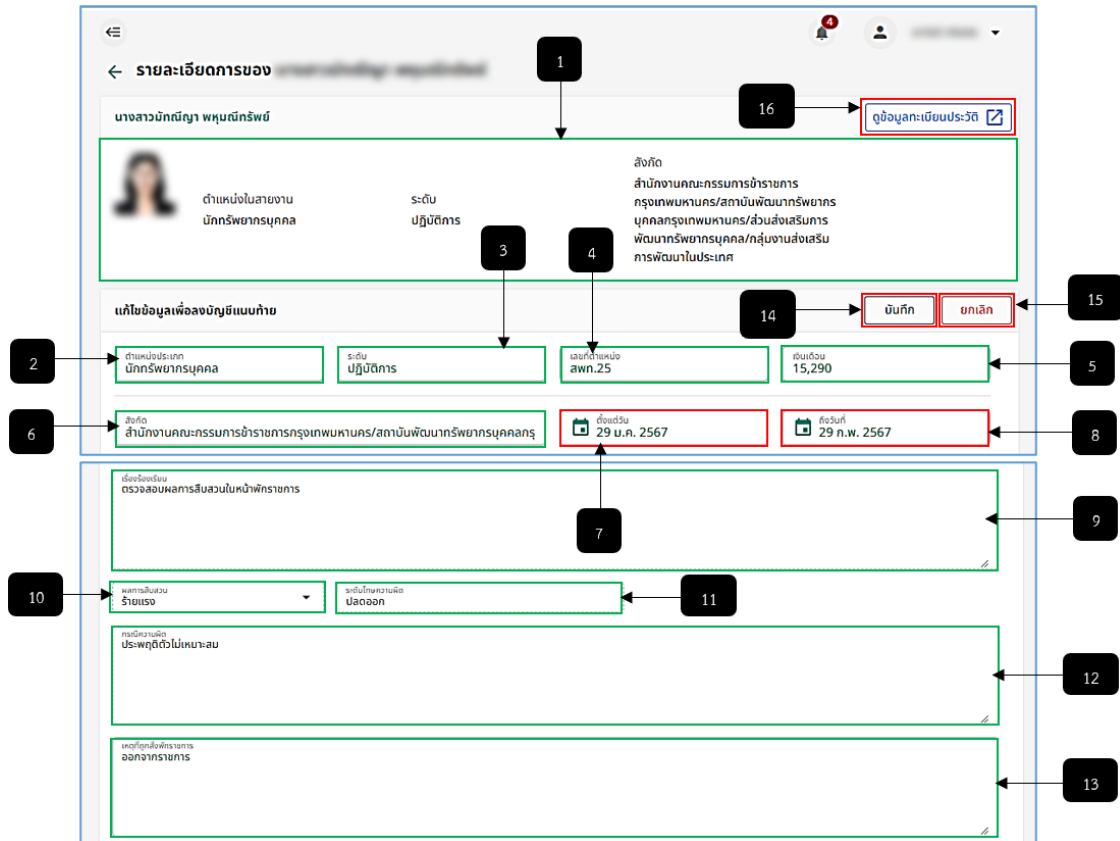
4

รายละเอียดการของ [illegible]

1

นางสาวมักณัญา พหุมณีทรัพย์

16

ดูข้อมูลทะเบียนประวัติ

ตำแหน่งในสายงาน
นักทรัพยากรบุคคล

ระดับ
ปฏิบัติการ

สังกัด
สำนักงานคณะกรรมการข้าราชการกรุงเทพมหานคร/สถาบันพัฒนาทรัพยากรบุคคลกรุงเทพมหานคร/ส่วนส่งเสริมการพัฒนาทรัพยากรบุคคล/กลุ่มงานส่งเสริมการพัฒนาในประเทศ

3

4

แก้ไขข้อมูลเพื่อลงบัญชีแนบท้าย

14

บันทึก

ยกเลิก

15

2

ตำแหน่งประเภท
นักทรัพยากรบุคคล

ระดับ
ปฏิบัติการ

เลขที่ตำแหน่ง
สพท.25

เงินเดือน
15,290

5

6

สังกัด
สำนักงานคณะกรรมการข้าราชการกรุงเทพมหานคร/สถาบันพัฒนาทรัพยากรบุคคลกรุ

ตั้งแต่วัน
29 ม.ค. 2567

ถึงวันที่
29 ก.พ. 2567

8

เรื่องร้องเรียน
ตรวจสอบผลการสืบสวนในหน้าพักราชการ

7

9

10

ผลการสืบสวน
ร้ายแรง

ระดับโทษความผิด
ปลดออก

11

กรณีความผิด
ประพฤติตัวไม่เหมาะสม

12

เหตุที่ถูกสั่งพักราชการ
ออกจากราชการ

13